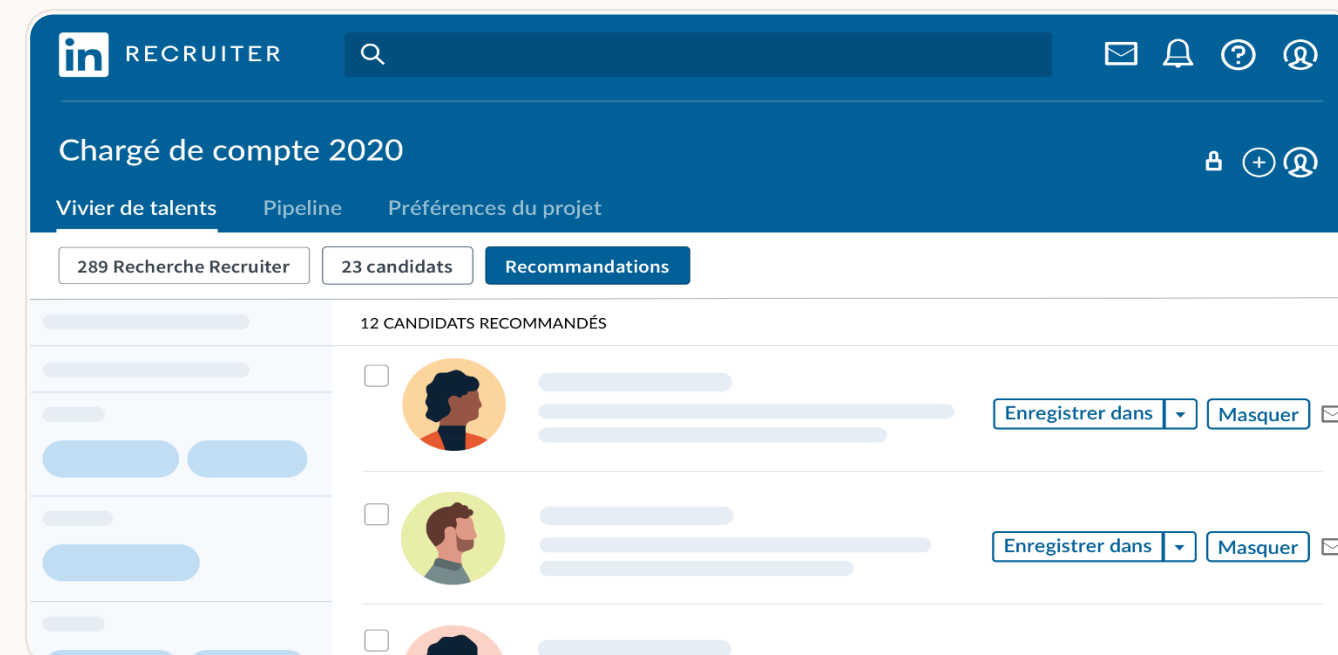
in RECRUITER

Chargé de compte 2020

Vivier de talents
Pipeline
Préférences du projet

289 Recherche Recruiter
23 candidats
Recommandations

12 CANDIDATS RECOMMANDÉS

Enregistrer dans
Masquer

Enregistrer dans
Masquer